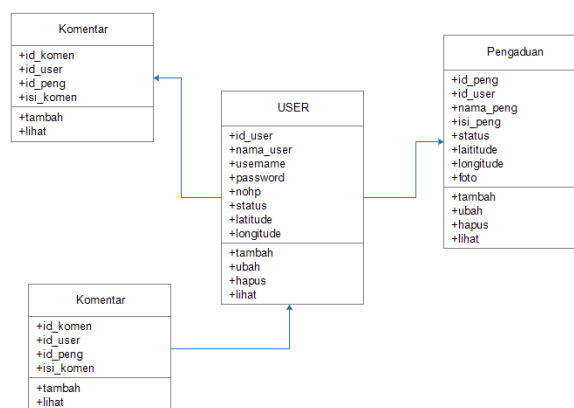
Komentar

+id_komen
+id_user
+id_peng
+isi_komen

+tambah
+lihat

USER

+id_user
+nama_user
+username
+password
+nohp
+status
+latitude
+longitude

+tambah
+ubah
+hapus
+lihat

Pengaduan

+id_peng
+id_user
+nama_peng
+isi_peng
+status
+laititude
+longitude
+foto

+tambah
+ubah
+hapus
+lihat

Komentar

+id_komen
+id_user
+id_peng
+isi_komen

+tambah
+lihat